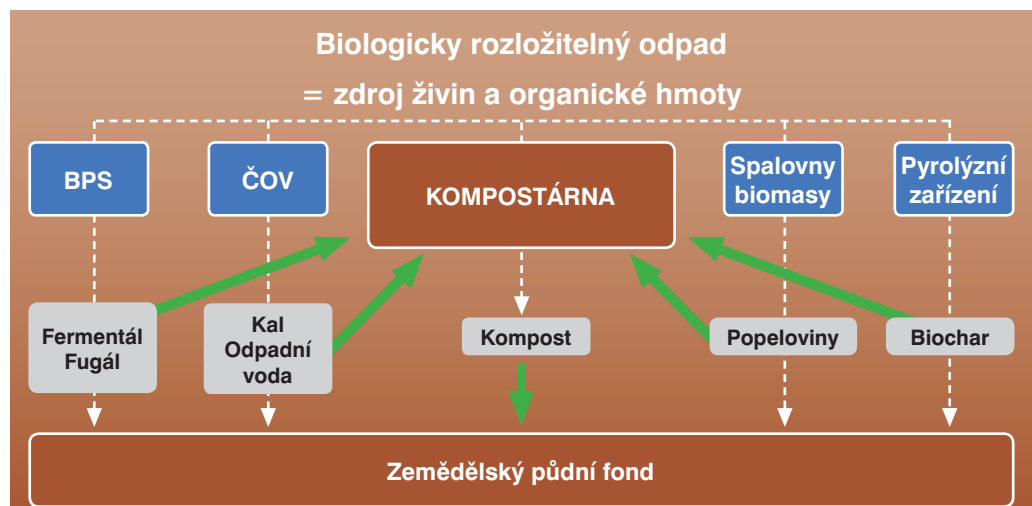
Biologicky rozložitelný odpad
= zdroj živin a organické hmoty

BPS

ČOV

KOMPOSTÁRNA

Spalovny biomasy

Pyrolýzní zařízení

Fermentál Fugál

Kal Odpadní voda

Kompost

Popeloviny

Biochar

Zemědělský půdní fond